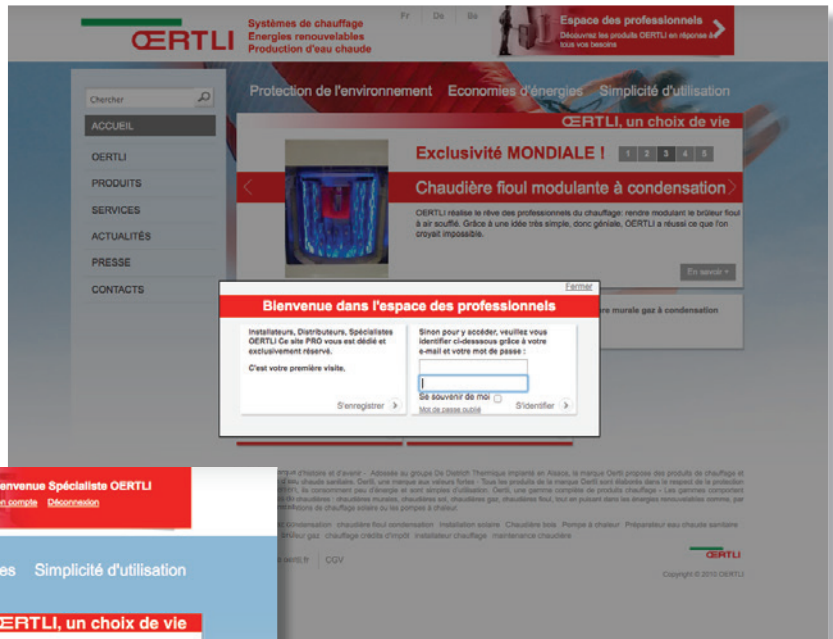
ŒRTLI

Systèmes de chauffage
Energies renouvelables
Production d'eau chaude

Fr De Es

Espace des professionnels
Découvrez les produits OERTLI en réponse à tous vos besoins

Chercher

ACCUEIL
OERTLI
PRODUITS
SERVICES
ACTUALITÉS
PRESSE
CONTACTS

Protection de l'environnement Economies d'énergies Simplicité d'utilisation

ŒRTLI, un choix de vie

Exclusivité MONDIALE ! 1 2 3 4 5

Chaudière fioul modulante à condensation

OERTLI réalise le rêve des professionnels du chauffage: rendre modulant le brûleur fioul à air soufflé. Grâce à une idée très simple, donc géniale, OERTLI a réussi ce que l'on croyait impossible.

En savoir +

re murale gaz à condensation

Fermer

Bienvenue dans l'espace des professionnels

Installateurs, Distributeurs, Spécialistes OERTLI Ce site PRO vous est dédié et exclusivement réservé.

C'est votre première visite.

S'enregistrer

Sinon pour y accéder, veuillez vous identifier ci-dessous grâce à votre e-mail et votre mot de passe :

Se souvenir de moi

Mot de passe oublié

S'identifier

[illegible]

ŒRTLI

Copyright © 2010 OERTLI

envenue Spécialiste OERTLI
on compte Déconnexion

es Simplicité d'utilisation

ŒRTLI, un choix de vie